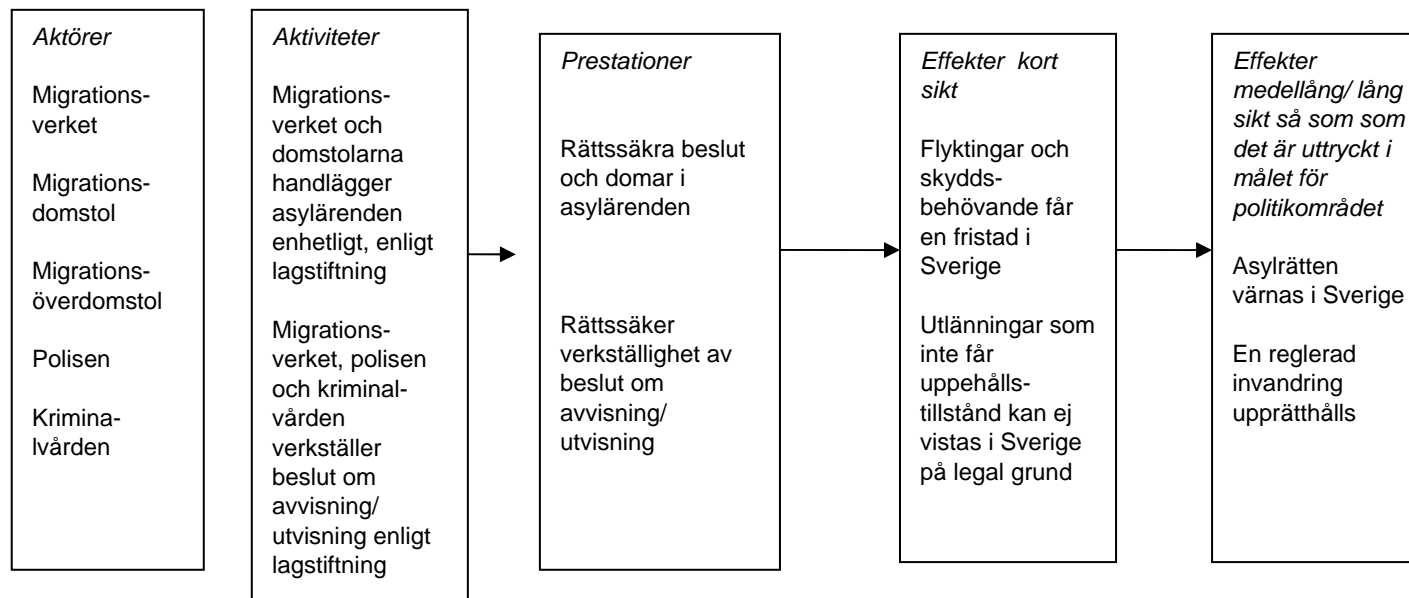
Aktörer

Migrationsverket

Migrationsdomstol

Migrationsöverdomstol

Polisen

Kriminalvården

Aktiviteter

Migrationsverket och domstolarna handlägger asylärenden enhetligt, enligt lagstiftning

Migrationsverket, polisen och kriminalvården verkställer beslut om avvisning/ utvisning enligt lagstiftning

Prestationer

Rättssäkra beslut och domar i asylärenden

Rättssäker verkställighet av beslut om avvisning/ utvisning

Effekter kort sikt

Flyktingar och skyddsbehövande får en fristad i Sverige

Utlänningar som inte får uppehållstillstånd kan ej vistas i Sverige på legal grund

Effekter medellång/ lång sikt så som som det är uttryckt i målet för politikområdet

Asylrätten värnas i Sverige

En reglerad invandring upprätthålls